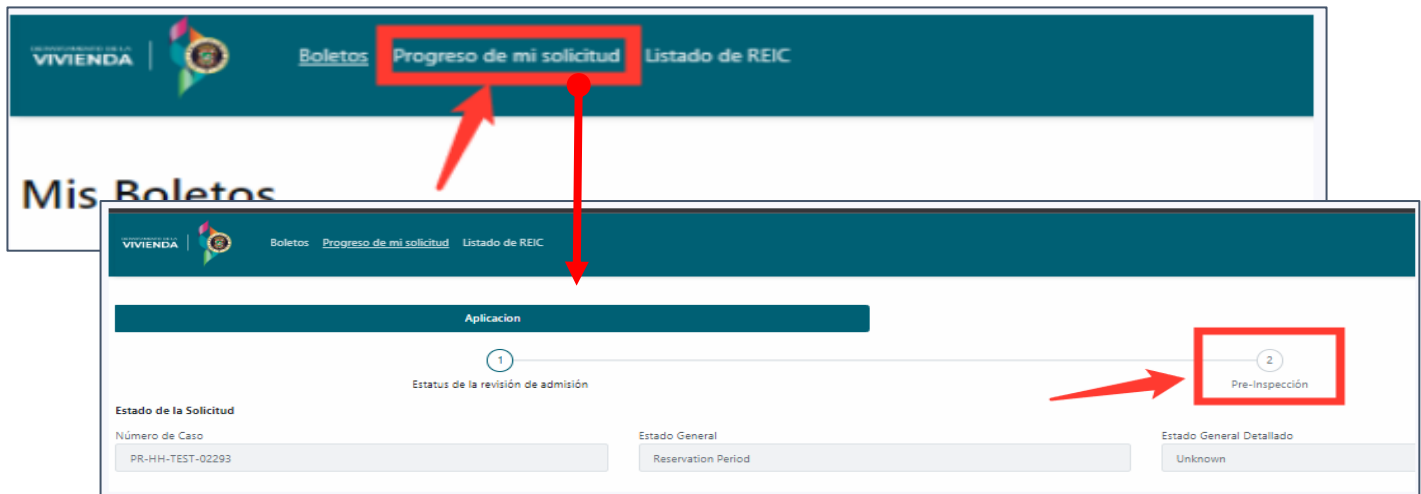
DEPARTAMENTO DE LA VIVIENDA

Boletos Progreso de mi solicitud Listado de REIC

Mis Boletos

DEPARTAMENTO DE LA VIVIENDA

Boletos Progreso de mi solicitud Listado de REIC

Aplicacion

1
Estatus de la revisión de admisión

2
Pre-Inspección

Estado de la Solicitud

Número de Caso
PR-HH-TEST-02293

Estado General
Reservation Period

Estado General Detallado
Unknown